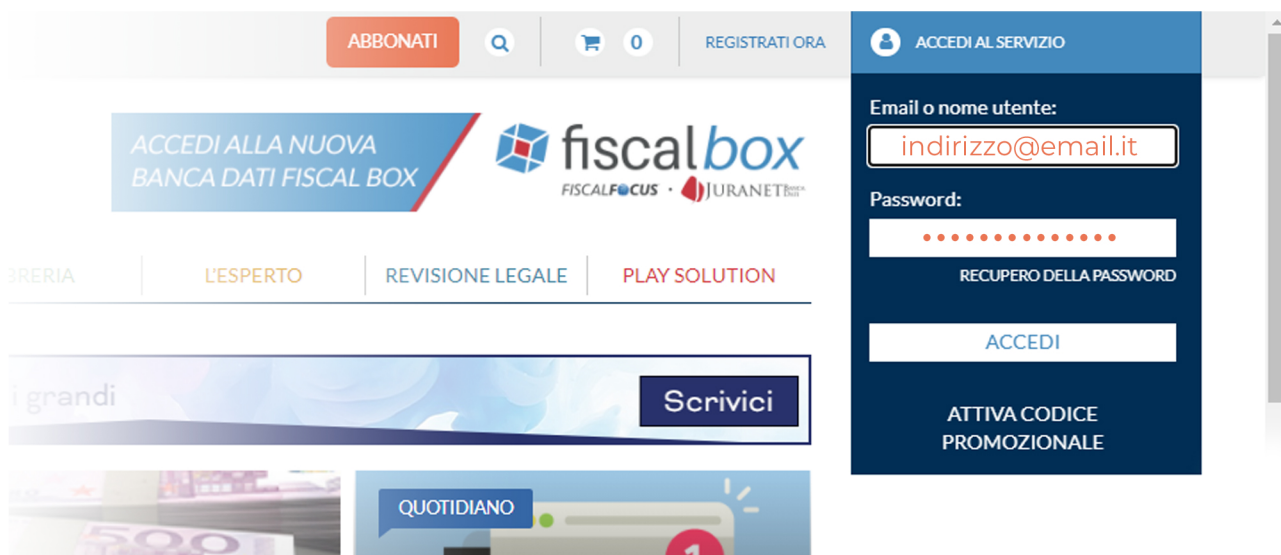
ABBONATI 0 REGISTRATI ORA ACCEDI AL SERVIZIO

ACCEDI ALLA NUOVA BANCA DATI FISCAL BOX

fiscalbox
FISCALFOCUS · JURANET

BRERIA L'ESPERTO REVISIONE LEGALE PLAY SOLUTION

i grandi

Scrivici

QUOTIDIANO

Email o nome utente:
indirizzo@email.it
Password:
••••••••••••••
RECUPERO DELLA PASSWORD
ACCEDI
ATTIVA CODICE PROMOZIONALE